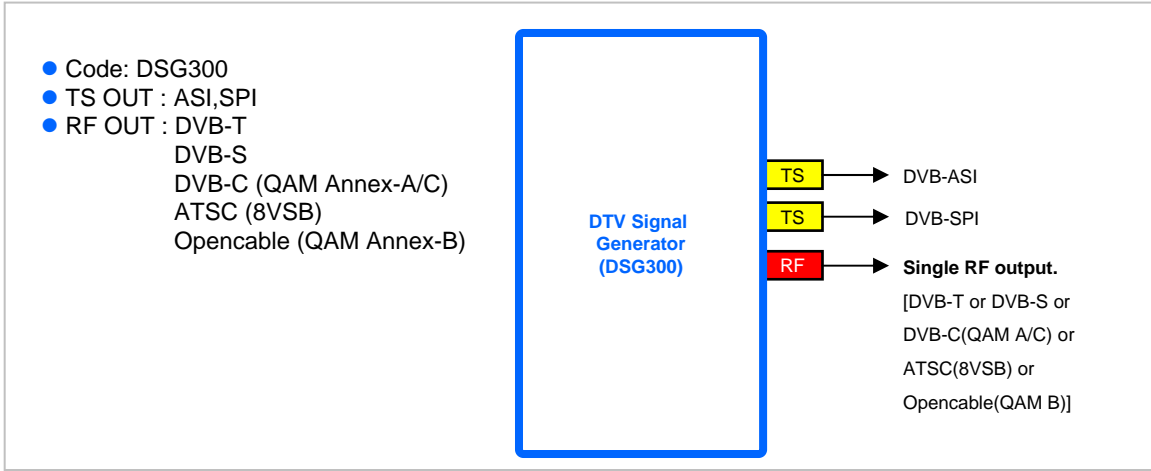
- Code: DSG300
- TS OUT : ASI,SPI
- RF OUT : DVB-T
DVB-S
DVB-C (QAM Annex-A/C)
ATSC (8VSB)
Opencable (QAM Annex-B)

DTV Signal Generator (DSG300)

TS DVB-ASI
TS DVB-SPI
RF Single RF output.
[DVB-T or DVB-S or DVB-C(QAM A/C) or ATSC(8VSB) or Opencable(QAM B)]